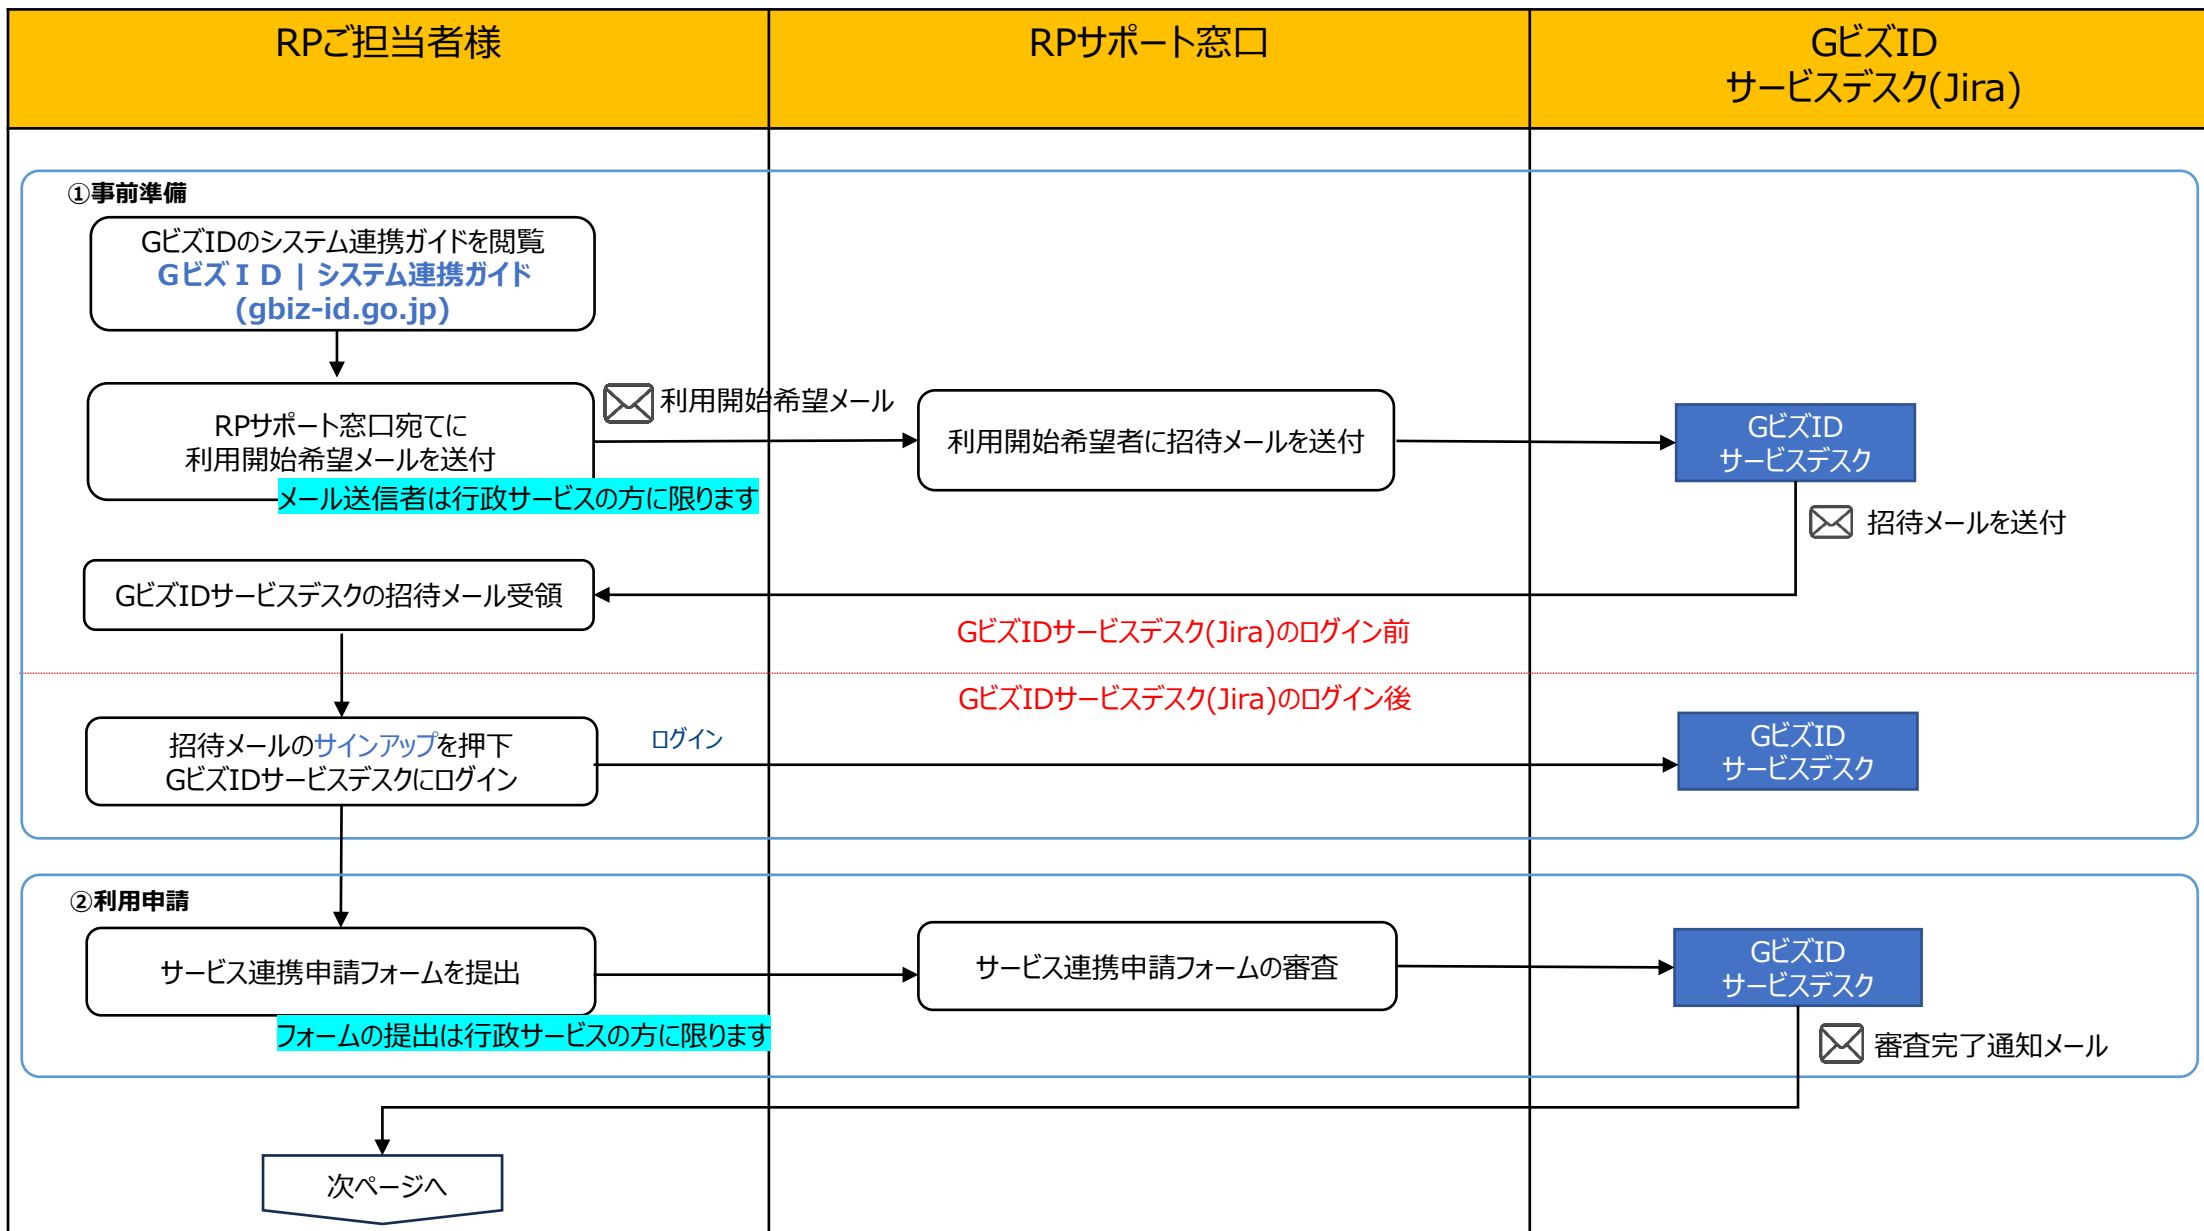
| RPご担当者様 | RPサポート窓口 | GビズID サービスデスク(Jira) |
|---|---|---|

①事前準備

GビズIDのシステム連携ガイドを閲覧
GビズＩＤ｜システム連携ガイド (gbiz-id.go.jp)

RPサポート窓口宛てに
利用開始希望メールを送付

メール送信者は行政サービスの方に限ります

利用開始希望メール

利用開始希望者に招待メールを送付

GビズID
サービスデスク

招待メールを送付

GビズIDサービスデスクの招待メール受領

GビズIDサービスデスク(Jira)のログイン前

GビズIDサービスデスク(Jira)のログイン後

招待メールのサインアップを押下
GビズIDサービスデスクにログイン

ログイン

GビズID
サービスデスク

②利用申請

サービス連携申請フォームを提出

フォームの提出は行政サービスの方に限ります

サービス連携申請フォームの審査

GビズID
サービスデスク

審査完了通知メール

次ページへ